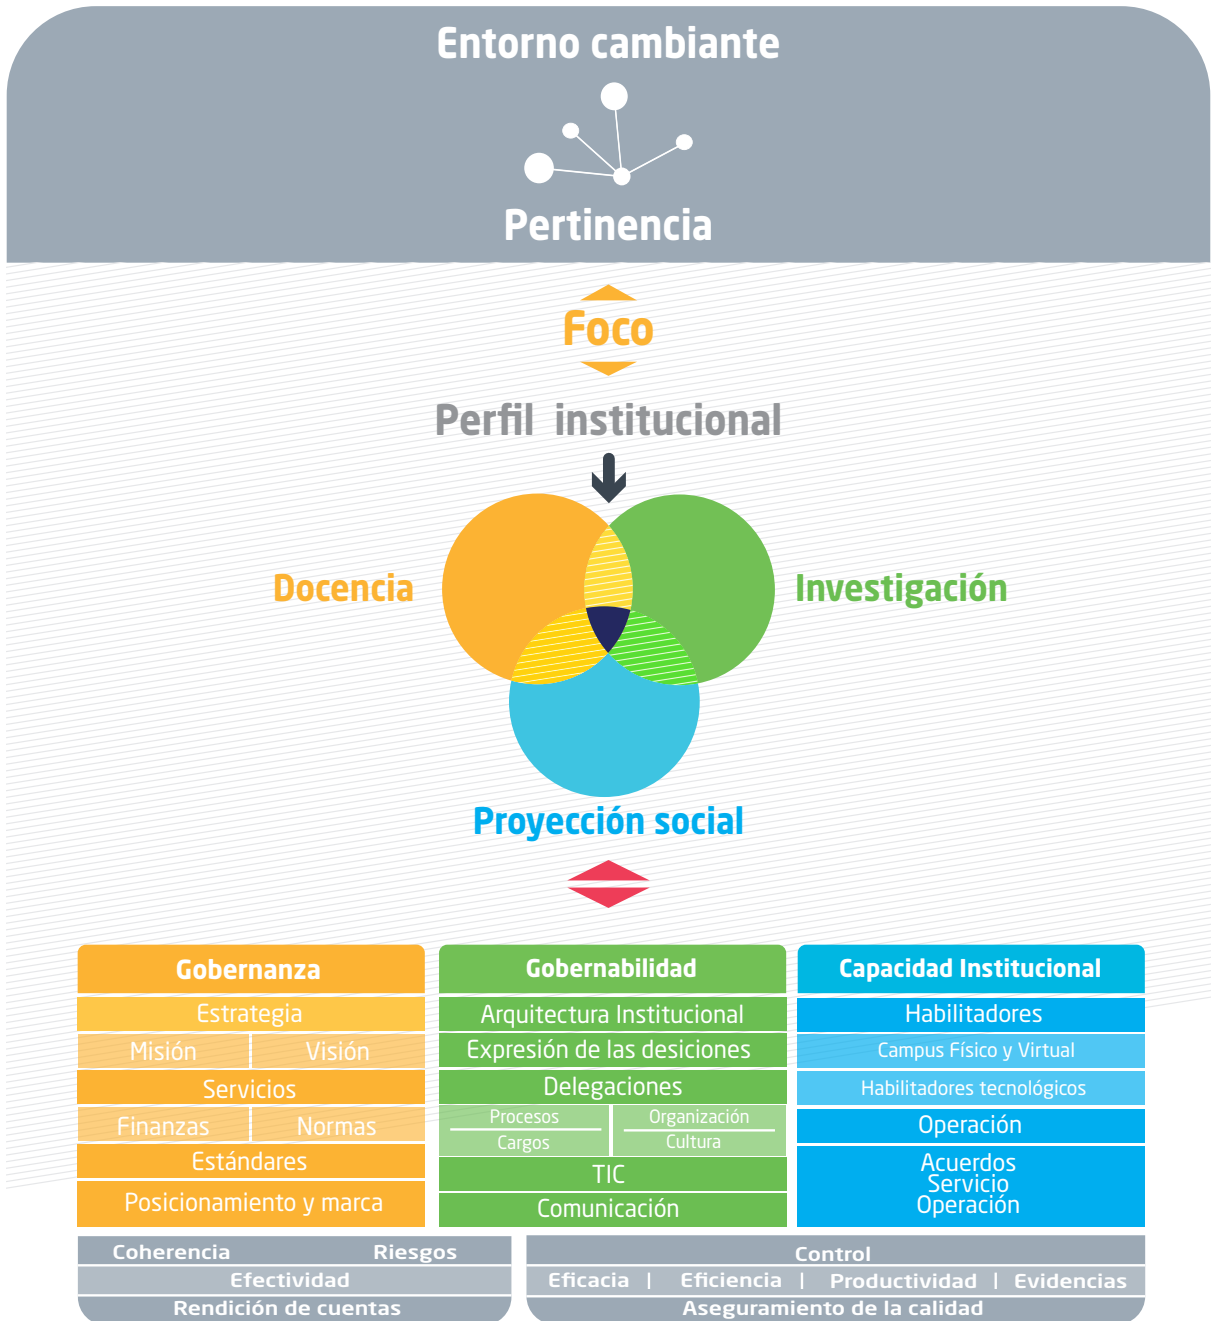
Entorno cambiante

Pertinencia

Foco

Perfil institucional

Docencia

Investigación

Proyección social

| Gobernanza | Gobernabilidad | Capacidad Institucional |
|---|---|---|
| Estrategia | Arquitectura Institucional | Habilitadores |
| Misión \| Visión | Expresión de las desiciones | Campus Físico y Virtual |
| Servicios | Delegaciones | Habilitadores tecnológicos |
| Finanzas \| Normas | Procesos \| Organización / Cargos \| Cultura | Operación |
| Estándares | TIC | Acuerdos Servicio Operación |
| Posicionamiento y marca | Comunicación | |

Coherencia Riesgos
Efectividad
Rendición de cuentas

Control
Eficacia | Eficiencia | Productividad | Evidencias
Aseguramiento de la calidad